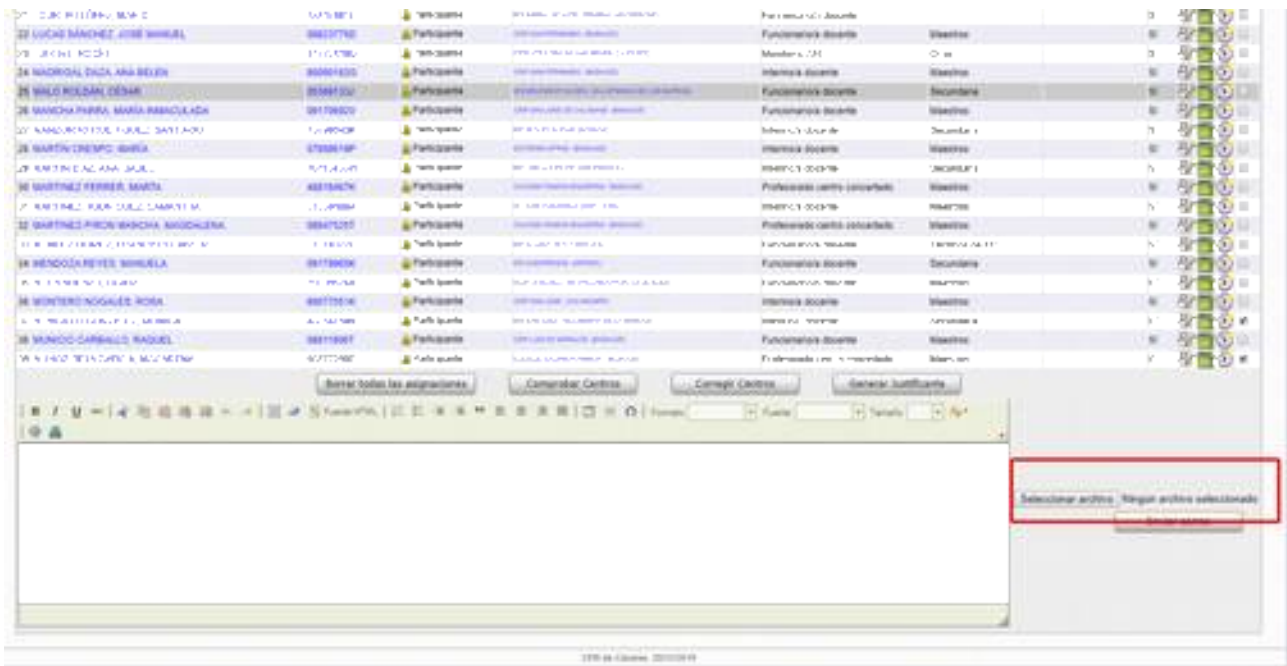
21 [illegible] | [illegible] | Participante | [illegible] | Funcionario/a docente | | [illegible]
22 LUCAS SÁNCHEZ JOSÉ MANUEL | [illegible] | Participante | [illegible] | Funcionario/a docente | Maestros
23 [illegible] | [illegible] | Participante | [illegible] | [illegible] | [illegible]
24 MADRIGAL DAZA ANA BELÉN | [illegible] | Participante | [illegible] | Interino/a docente | Maestros
25 MALO ROLDÁN CÉSAR | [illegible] | Participante | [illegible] | Funcionario/a docente | Secundaria
26 MANCHA PARRA MARÍA INMACULADA | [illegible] | Participante | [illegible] | Funcionario/a docente | Maestros
27 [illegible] | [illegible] | Participante | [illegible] | Interino/a docente | Secundaria
28 MARTÍN CRESPO MARÍA | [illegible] | Participante | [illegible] | Interino/a docente | Maestros
29 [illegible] | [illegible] | Participante | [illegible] | Interino/a docente | Secundaria
30 MARTÍNEZ FERRER MARTA | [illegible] | Participante | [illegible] | Profesorado centro concertado | Maestros
31 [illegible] | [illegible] | Participante | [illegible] | Interino/a docente | Maestros
32 MARTÍNEZ PIRON MANCHA MAGDALENA | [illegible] | Participante | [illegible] | Profesorado centro concertado | Maestros
33 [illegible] | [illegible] | Participante | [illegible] | Funcionario/a docente | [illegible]
34 MENDOZA REYES MANUELA | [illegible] | Participante | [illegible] | Funcionario/a docente | Secundaria
35 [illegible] | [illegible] | Participante | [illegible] | Funcionario/a docente | Maestros
36 MONTERO NOGALES ROSA | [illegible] | Participante | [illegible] | Interino/a docente | Maestros
37 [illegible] | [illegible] | Participante | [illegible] | Interino/a docente | Secundaria
38 MUÑOZ CARBALLO RAQUEL | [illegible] | Participante | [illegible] | Funcionario/a docente | Maestros
39 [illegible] | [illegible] | Participante | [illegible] | Profesorado centro concertado | Maestros

Borrar todas las asignaciones | Comprobar Centros | Corregir Centros | Generar Justificante

Fuente HTML | Formato | Fuente | Tamaño

Seleccionar archivo Ningún archivo seleccionado
Enviar correo

CPR de Cáceres 2015/2016